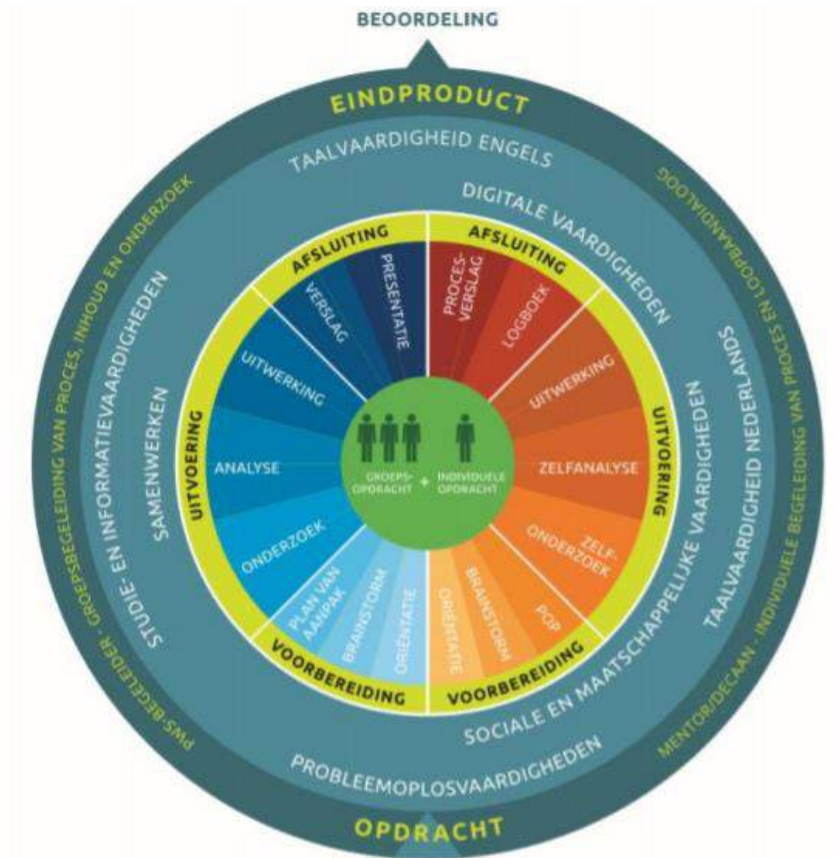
BEOORDELING

EINDPRODUCT

TAALVAARDIGHEID ENGELS

DIGITALE VAARDIGHEDEN

TAALVAARDIGHEID NEDERLANDS

SOCIALE EN MAATSCHAPPELIJKE VAARDIGHEDEN

PROBLEEMOPLOSVAARDIGHEDEN

SAMENWERKEN

STUDIE- EN INFORMATIEVAARDIGHEDEN

PWS-BEGELEIDER - GROEPSBEGELEIDING VAN PROCES, INHOUD EN ONDERZOEK

MENTOR/DECAAN - INDIVIDUELE BEGELEIDING VAN PROCES EN LOOPBAANDIALOOG

AFSLUITING

VERSLAG

PRESENTATIE

UITVOERING

UITWERKING

ANALYSE

ONDERZOEK

VOORBEREIDING

PLAN VAN AANPAK

BRAINSTORM

ORIËNTATIE

AFSLUITING

PROCES-VERSLAG

LOGBOEK

UITVOERING

UITWERKING

ZELFANALYSE

ZELF-ONDERZOEK

VOORBEREIDING

ORIËNTATIE

BRAINSTORM

POP

GROEPS-OPDRACHT + INDIVIDUELE OPDRACHT

OPDRACHT